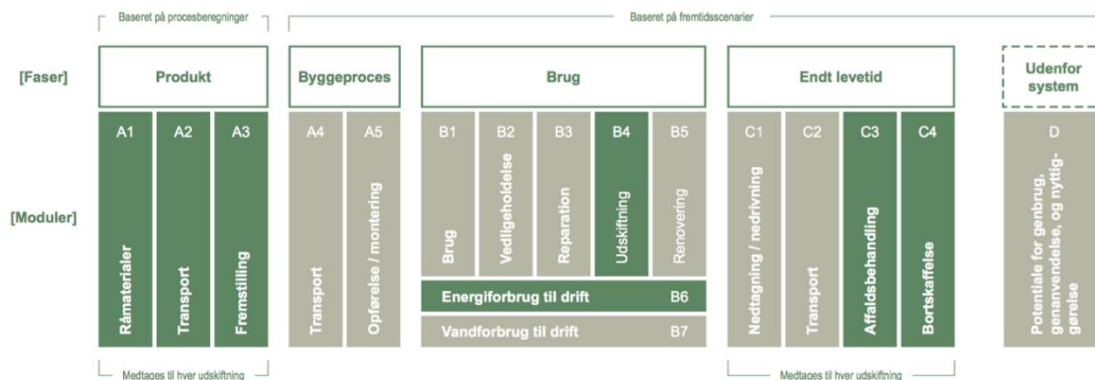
Baseret på procesberegninger

Baseret på fremtidsscenarier

[Faser]

Produkt

Byggeproces

Brug

Endt levetid

Udenfor system

[Moduler]

A1 Råmaterialer

A2 Transport

A3 Fremstilling

A4 Transport

A5 Opførelse / montering

B1 Brug

B2 Vedligeholdelse

B3 Reparation

B4 Udskiftning

B5 Renovering

Energiforbrug til drift B6

Vandforbrug til drift B7

C1 Nedtagning / nedrivning

C2 Transport

C3 Affaldsbehandling

C4 Bortskaffelse

D Potentiale for genbrug, genanvendelse, og nyttiggørelse

Medtages til hver udskiftning

Medtages til hver udskiftning